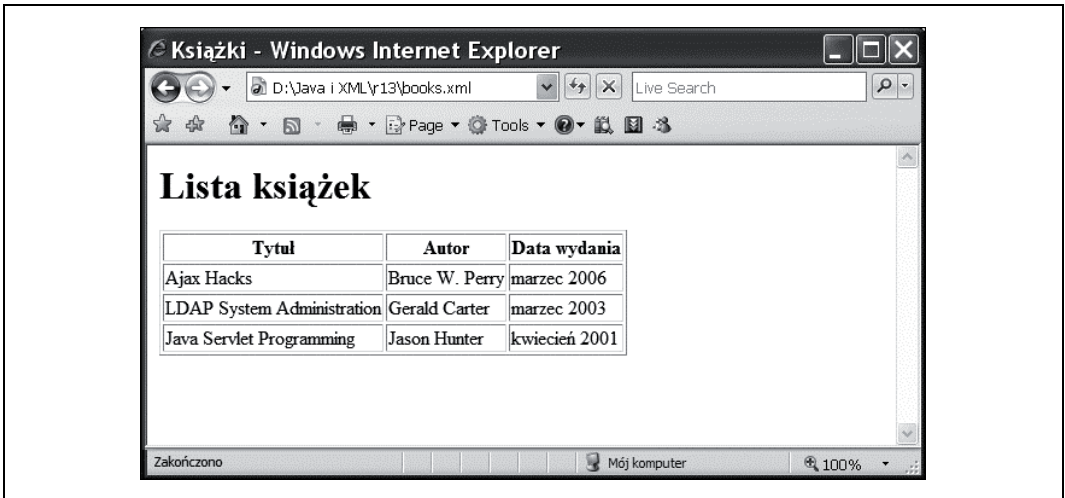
Książki - Windows Internet Explorer

D:\Java i XML\r13\books.xml

Live Search

Page ▾ Tools ▾

Lista książek

| Tytuł | Autor | Data wydania |
|---|---|---|
| Ajax Hacks | Bruce W. Perry | marzec 2006 |
| LDAP System Administration | Gerald Carter | marzec 2003 |
| Java Servlet Programming | Jason Hunter | kwiecień 2001 |

Zakończono

Mój komputer

100%